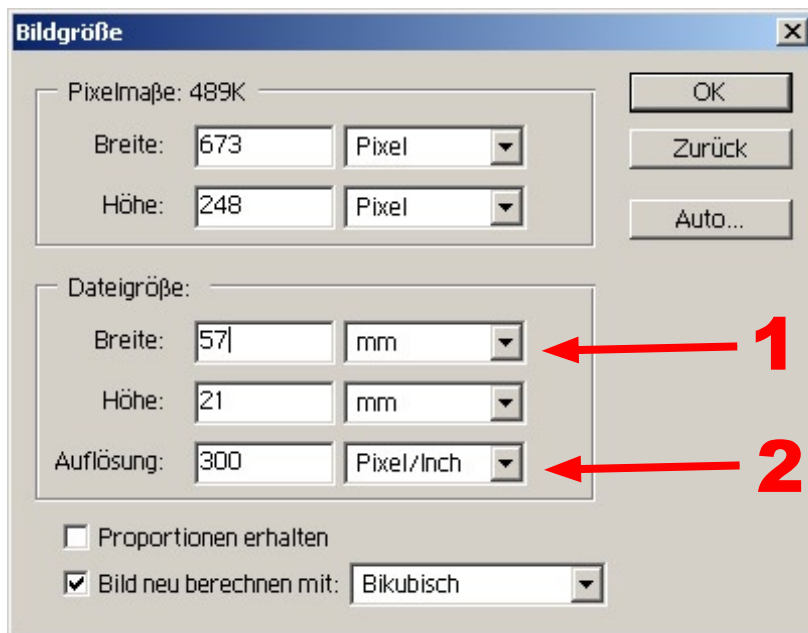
Bildgröße

Pixelmaße: 489K

Breite: 673 Pixel

Höhe: 248 Pixel

OK

Zurück

Auto...

Dateigröße:

Breite: 57 mm

Höhe: 21 mm

Auflösung: 300 Pixel/Inch

1

2

Proportionen erhalten

Bild neu berechnen mit: Bikubisch